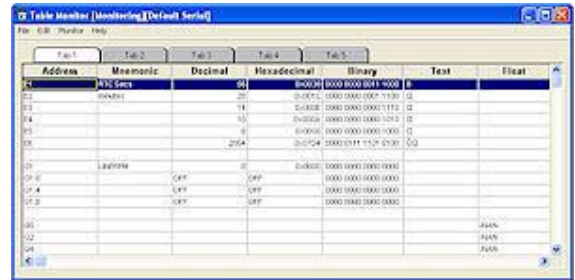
Table Monitor [Monitoring][Default Serial]

File Edit Monitor Help

Tab 1 Tab 2 Tab 3 Tab 4 Tab 5

| Address | Mnemonic | Decimal | Hexadecimal | Binary | Text | Float |
|---|---|---|---|---|---|---|
| R1 | R1C Secs | 56 | 0x0038 | 0000 0000 0011 1000 | 8 | |
| R2 | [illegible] | 25 | 0x0019 | 0000 0000 0001 1001 | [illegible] | |
| R3 | | 14 | 0x000E | 0000 0000 0000 1110 | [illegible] | |
| R4 | | 10 | 0x000A | 0000 0000 0000 1010 | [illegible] | |
| R5 | | 8 | 0x0008 | 0000 0000 0000 1000 | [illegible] | |
| R6 | | 2004 | 0x07D4 | 0000 0111 1101 0100 | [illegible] | |
| | | | | | | |
| O1 | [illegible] | 0 | 0x0000 | 0000 0000 0000 0000 | | |
| O1.0 | | OFF | OFF | 0000 0000 0000 0000 | | |
| O1.4 | | OFF | OFF | 0000 0000 0000 0000 | | |
| O1.3 | | OFF | OFF | 0000 0000 0000 0000 | | |
| | | | | | | |
| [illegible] | | | | | | NAN |
| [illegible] | | | | | | NAN |
| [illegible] | | | | | | NAN |